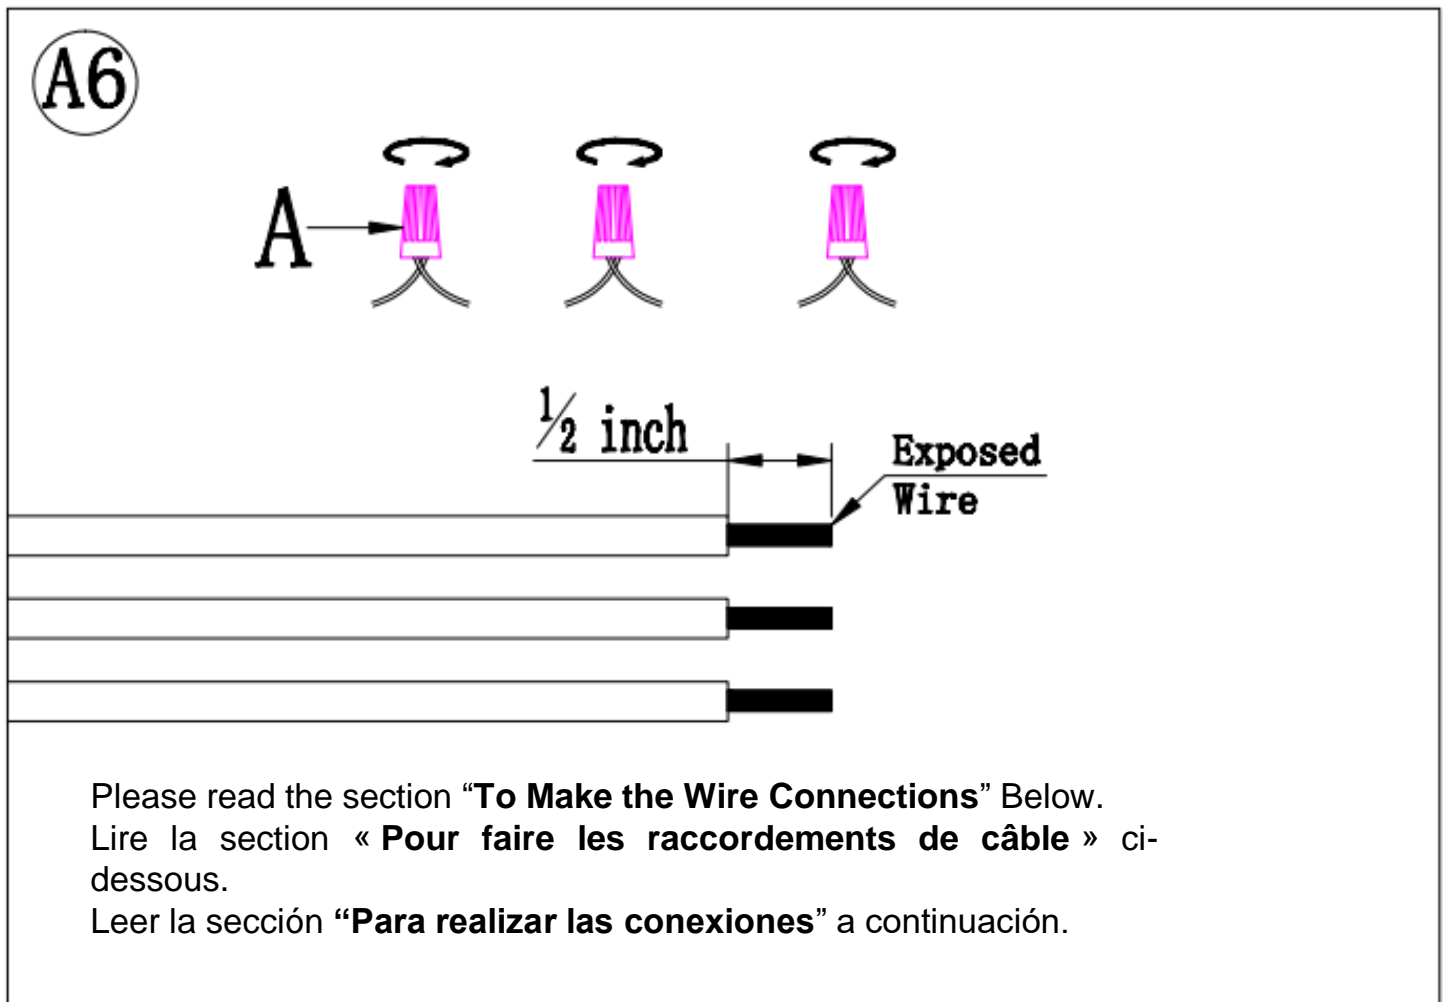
A6

A

$\frac{1}{2}$ inch

Exposed Wire

Please read the section “**To Make the Wire Connections**” Below.
Lire la section « **Pour faire les raccordements de câble** » ci-dessous.
Leer la sección **“Para realizar las conexiones**” a continuación.